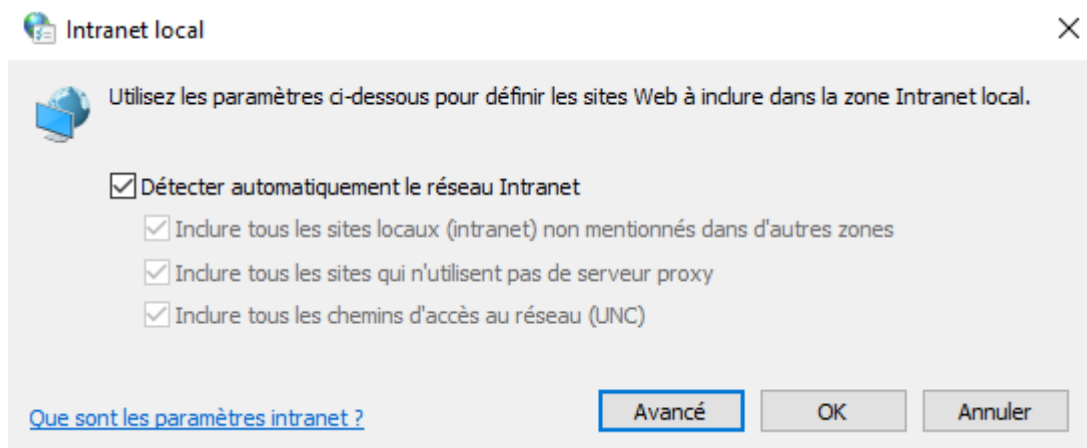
Intranet local

Utilisez les paramètres ci-dessous pour définir les sites Web à inclure dans la zone Intranet local.

Détecter automatiquement le réseau Intranet

Inclure tous les sites locaux (intranet) non mentionnés dans d'autres zones

Inclure tous les sites qui n'utilisent pas de serveur proxy

Inclure tous les chemins d'accès au réseau (UNC)

Que sont les paramètres intranet ?

Avancé

OK

Annuler